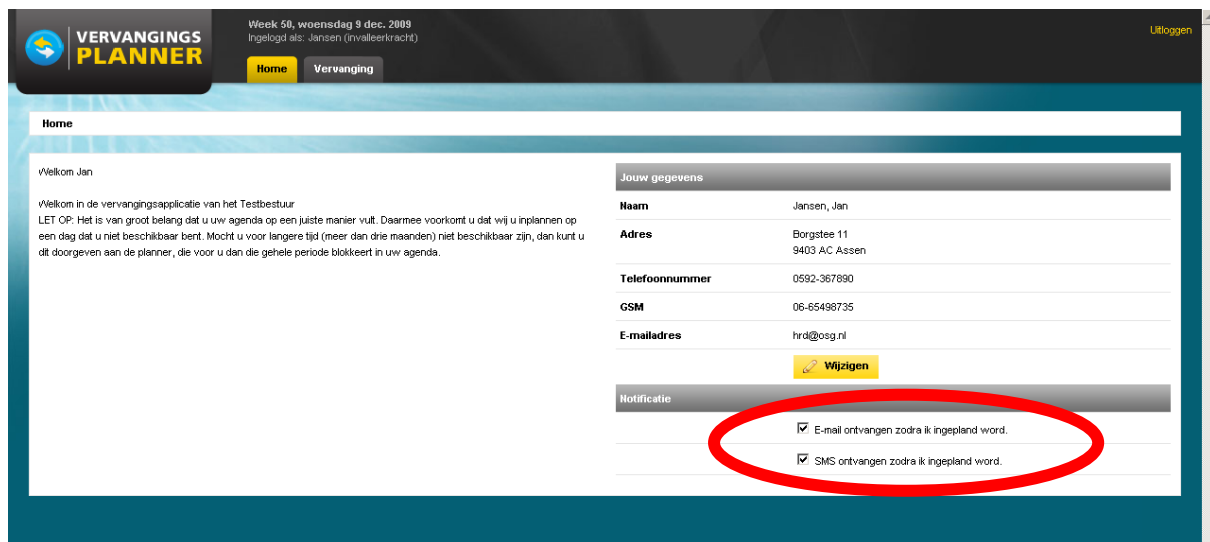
VERVANGINGS PLANNER

Week 50, woensdag 9 dec. 2009
Ingelogd als: Jansen (invalleerkracht)

Home | Vervanging

Uitloggen

Home

Welkom Jan

Welkom in de vervangingsapplicatie van het Testbestuur
LET OP: Het is van groot belang dat u uw agenda op een juiste manier vult. Daarmee voorkomt u dat wij u inplannen op een dag dat u niet beschikbaar bent. Mocht u voor langere tijd (meer dan drie maanden) niet beschikbaar zijn, dan kunt u dit doorgeven aan de planner, die voor u dan die gehele periode blokkeert in uw agenda.

Jouw gegevens

| | |
|---|---|
| Naam | Jansen, Jan |
| Adres | Borgstee 11<br>9403 AC Assen |
| Telefoonnummer | 0592-367890 |
| GSM | 06-65498735 |
| E-mailadres | hrd@osg.nl |

Wijzigen

Notificatie

☑ E-mail ontvangen zodra ik ingepland word.
☑ SMS ontvangen zodra ik ingepland word.